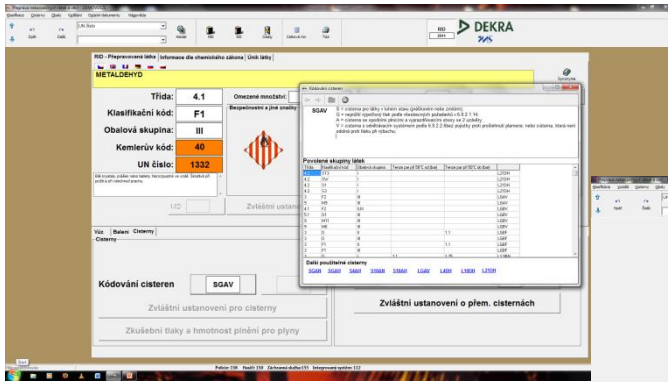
RID - Přepravovaná látka | Informace dle chemického zákona | Únik látky

METALDEHYD

Třída: 4.1
Klasifikační kód: F1
Obalová skupina: III
Kemlerův kód: 40
UN číslo: 1332

Omezené množství:
Bezpečnostní a jiné značky

Zvláštní ustan

Vůz | Balení | Cisterny

Cisterny

Kódování cisteren SGAV

Zvláštní ustanovení pro cisterny

Zkušební tlaky a hmotnost plnění pro plyny

Zvláštní ustanovení o přem. cisternách

Kódování cisteren

SGAV

Povolené skupiny látek

Další použitelné cisterny
SGAN SGAH S4AH S10AN S10AH L4AV L4BN L4BH L10BH L10CH

DEKRA